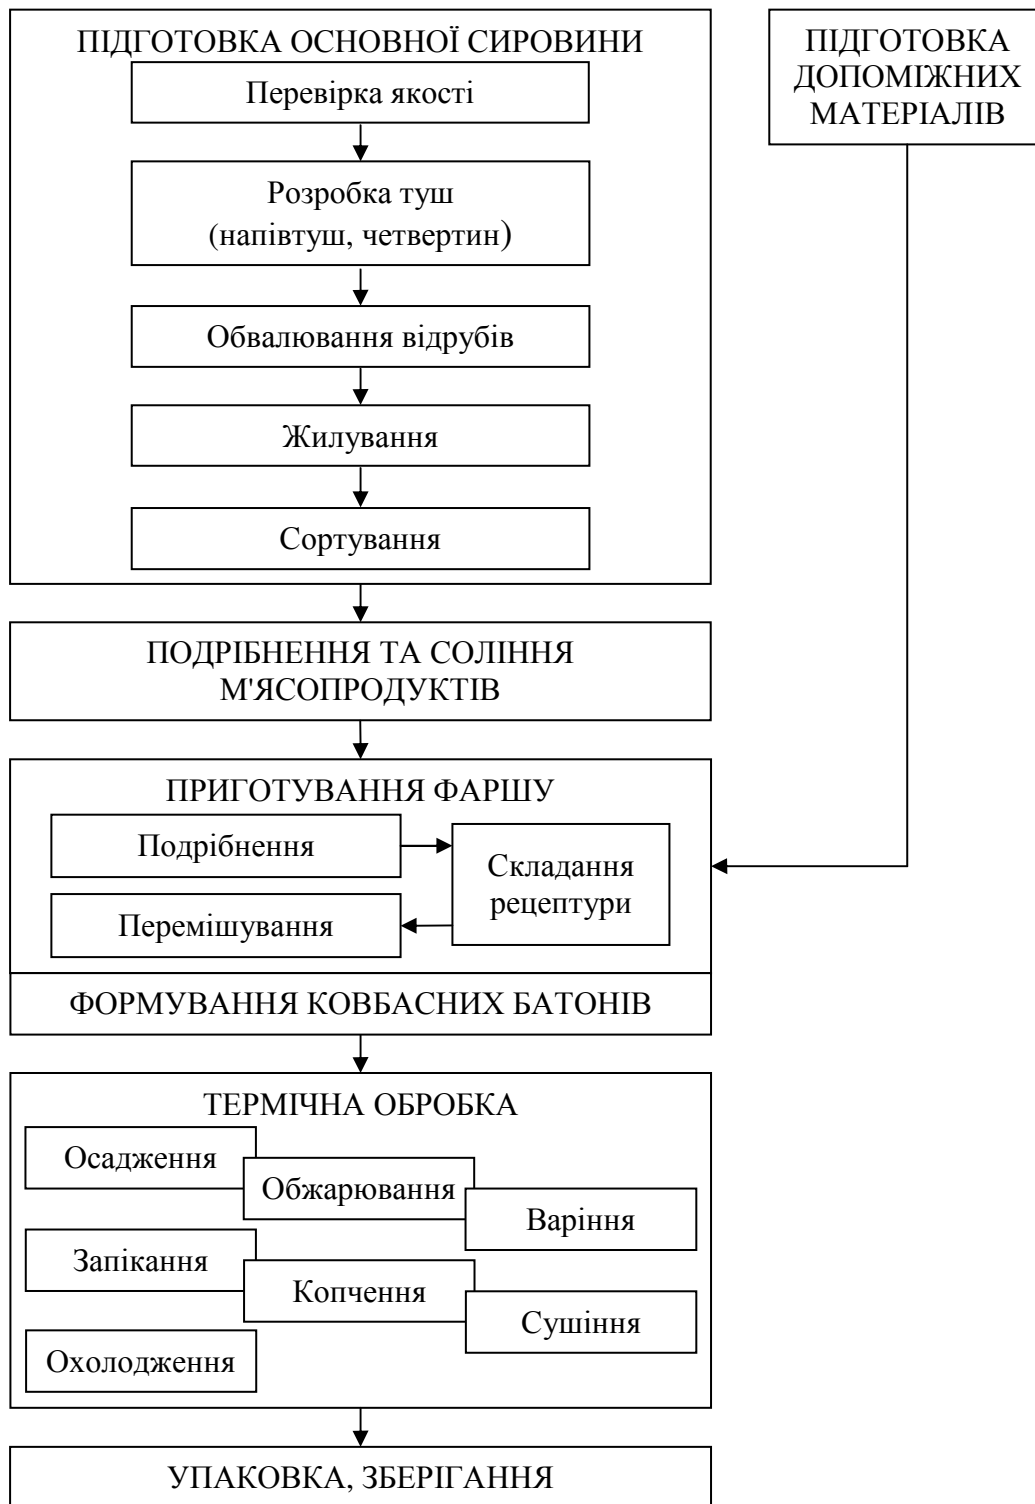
ПІДГОТОВКА ОСНОВНОЇ СИРОВИНИ

Перевірка якості

Розробка туш (напівтуш, четвертин)

Обвалювання відрубів

Жилування

Сортування

ПІДГОТОВКА ДОПОМІЖНИХ МАТЕРІАЛІВ

ПОДРІБНЕННЯ ТА СОЛІННЯ М'ЯСОПРОДУКТІВ

ПРИГОТУВАННЯ ФАРШУ

Подрібнення

Складання рецептури

Перемішування

ФОРМУВАННЯ КОВБАСНИХ БАТОНІВ

ТЕРМІЧНА ОБРОБКА

Осадження

Обжарювання

Варіння

Запікання

Копчення

Сушіння

Охолодження

УПАКОВКА, ЗБЕРІГАННЯ